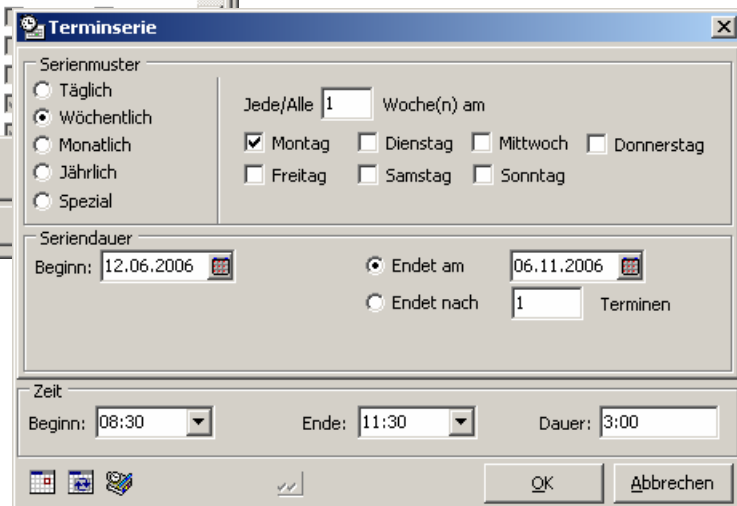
Terminserie

Serienmuster
Täglich
Wöchentlich
Monatlich
Jährlich
Spezial

Jede/Alle 1 Woche(n) am
Montag
Dienstag
Mittwoch
Donnerstag
Freitag
Samstag
Sonntag

Seriendauer
Beginn: 12.06.2006
Endet am 06.11.2006
Endet nach 1 Terminen

Zeit
Beginn: 08:30
Ende: 11:30
Dauer: 3:00

OK
Abbrechen